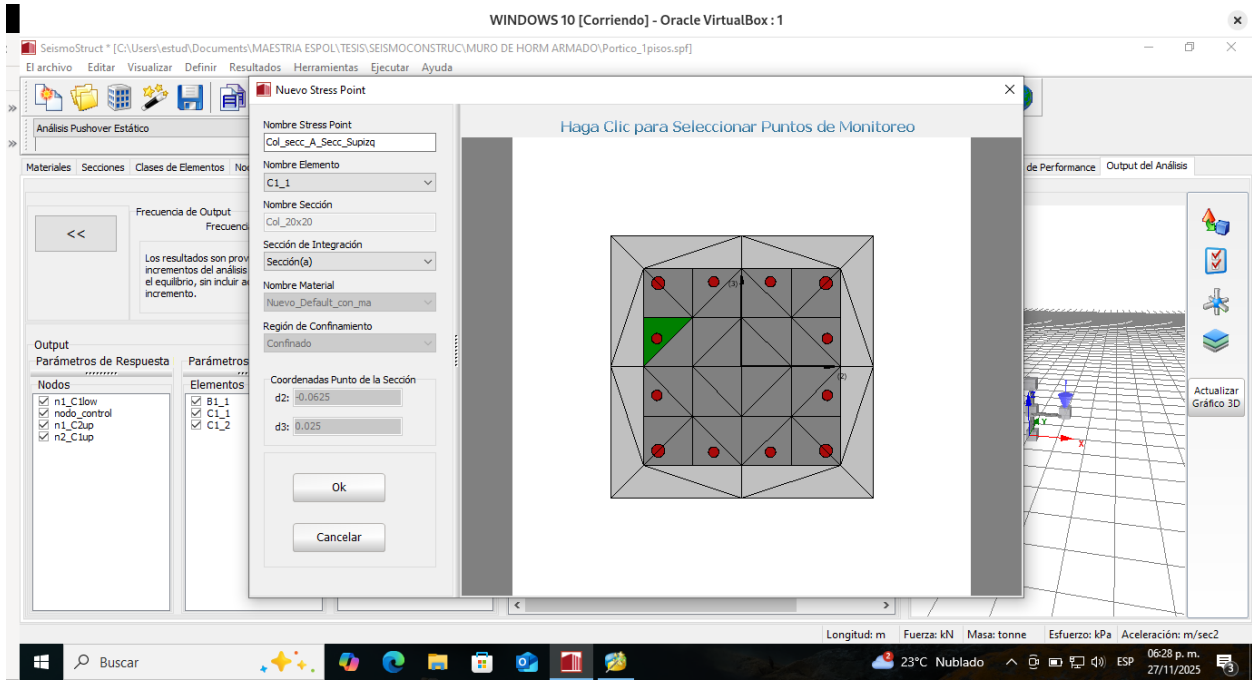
WINDOWS 10 [Corriendo] - Oracle VirtualBox : 1

SeismoStruct * [C:\Users\estud\Documents\MAESTRIA ESPOL\TESIS\SEISMOCONSTRUC\MURO DE HORM ARMADO\Portico_1pisos.spf]

El archivo Editar Visualizar Definir Resultados Herramientas Ejecutar Ayuda

Análisis Pushover Estático

Materiales Secciones Clases de Elementos No

de Performance Output del Análisis

<<

Frecuencia de Output

Frecuenc

Los resultados son prov incrementos del análisis el equilibrio, sin incluir a incremento.

Output

Parámetros de Respuesta

Parámetros

Nodos

n1_C1low
nodo_control
n1_C2up
n2_C1up

Elementos

B1_1
C1_1
C1_2

Nuevo Stress Point

Nombre Stress Point
Col_secc_A_Secc_Supizq

Nombre Elemento
C1_1

Nombre Sección
Col_20x20

Sección de Integración
Sección(a)

Nombre Material
Nuevo_Default_con_ma

Región de Confinamiento
Confinado

Coordenadas Punto de la Sección
d2: -0.0625
d3: 0.025

Ok

Cancelar

Haga Clic para Seleccionar Puntos de Monitoreo

(3)

(2)

Actualizar Gráfico 3D

Y

X

Longitud: m Fuerza: kN Masa: tonne Esfuerzo: kPa Aceleración: m/sec2

Buscar

23°C Nublado

ESP

06:28 p. m.
27/11/2025